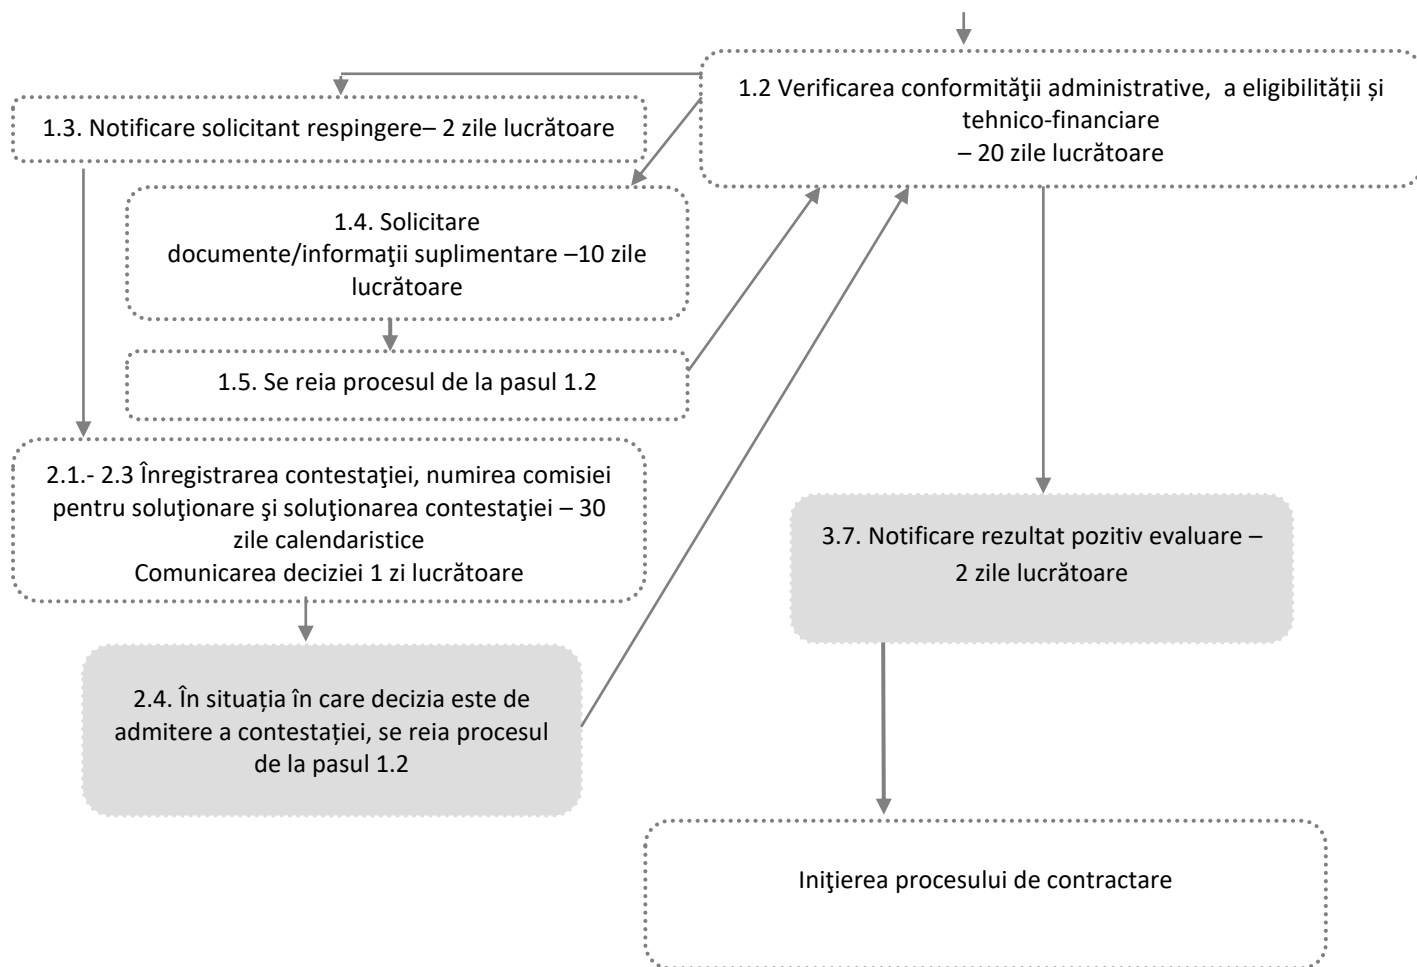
1.2 Verificarea conformităţii administrative, a eligibilității și tehnico-financiare
– 20 zile lucrătoare

1.3. Notificare solicitant respingere– 2 zile lucrătoare

1.4. Solicitare documente/informaţii suplimentare –10 zile lucrătoare

1.5. Se reia procesul de la pasul 1.2

2.1.- 2.3 Înregistrarea contestaţiei, numirea comisiei pentru soluţionare şi soluţionarea contestaţiei – 30 zile calendaristice
Comunicarea deciziei 1 zi lucrătoare

2.4. În situația în care decizia este de admitere a contestației, se reia procesul de la pasul 1.2

3.7. Notificare rezultat pozitiv evaluare – 2 zile lucrătoare

Iniţierea procesului de contractare